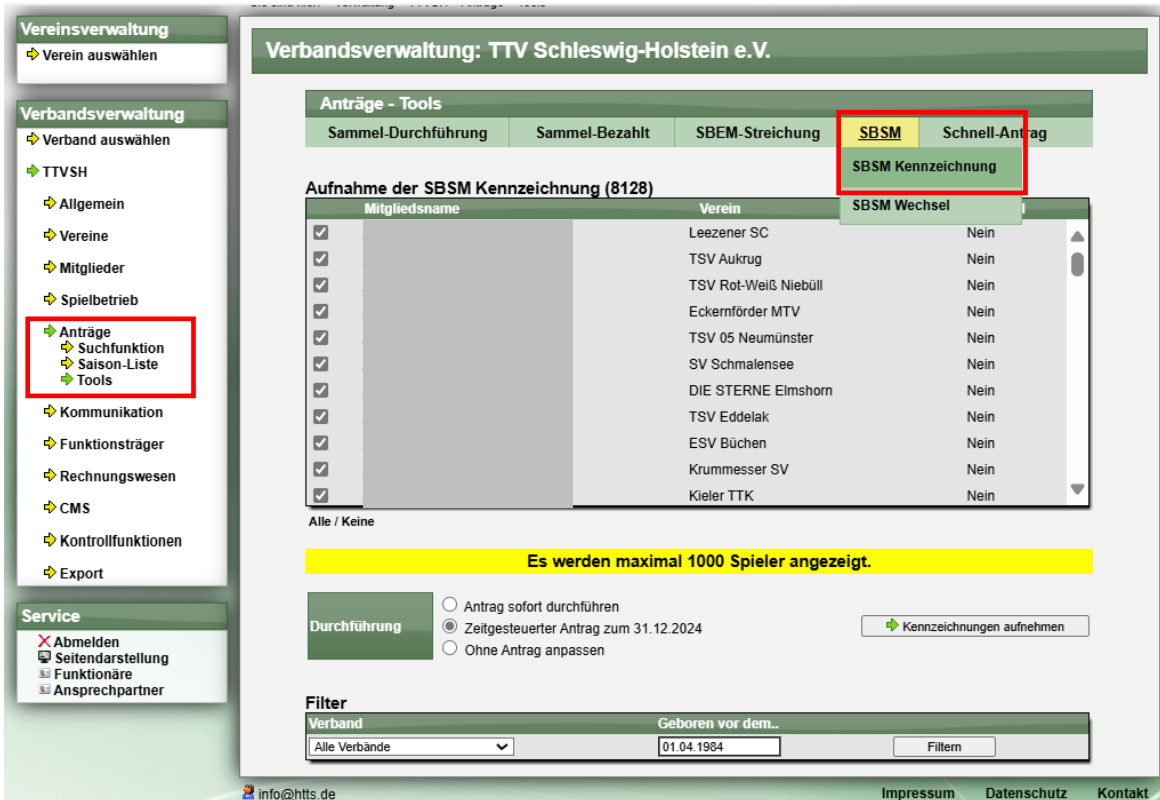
Vereinsverwaltung
Verein auswählen

Verbandsverwaltung
Verband auswählen
TTVSH
Allgemein
Vereine
Mitglieder
Spielbetrieb
Anträge
Suchfunktion
Saison-Liste
Tools
Kommunikation
Funktionsträger
Rechnungswesen
CMS
Kontrollfunktionen
Export

Service
Abmelden
Seitendarstellung
Funktionäre
Ansprechpartner

Verbandsverwaltung: TTV Schleswig-Holstein e.V.

Anträge - Tools

| Sammel-Durchführung | Sammel-Bezahlt | SBEM-Streichung | SBSM | Schnell-Antrag |
|---|---|---|---|---|

SBSM Kennzeichnung
SBSM Wechsel

Aufnahme der SBSM Kennzeichnung (8128)

| | Mitgliedsname | Verein | |
|---|---|---|---|
| ☑ | | Leezener SC | Nein |
| ☑ | | TSV Aukrug | Nein |
| ☑ | | TSV Rot-Weiß Niebüll | Nein |
| ☑ | | Eckernförder MTV | Nein |
| ☑ | | TSV 05 Neumünster | Nein |
| ☑ | | SV Schmalensee | Nein |
| ☑ | | DIE STERNE Elmshorn | Nein |
| ☑ | | TSV Eddelak | Nein |
| ☑ | | ESV Büchen | Nein |
| ☑ | | Krummesser SV | Nein |
| ☑ | | Kieler TTK | Nein |

Alle / Keine

Es werden maximal 1000 Spieler angezeigt.

Durchführung
Antrag sofort durchführen
Zeitgesteuerter Antrag zum 31.12.2024
Ohne Antrag anpassen

Kennzeichnungen aufnehmen

Filter

| Verband | Geboren vor dem.. | |
|---|---|---|
| Alle Verbände | 01.04.1984 | Filtern |

info@htts.de
Impressum Datenschutz Kontakt